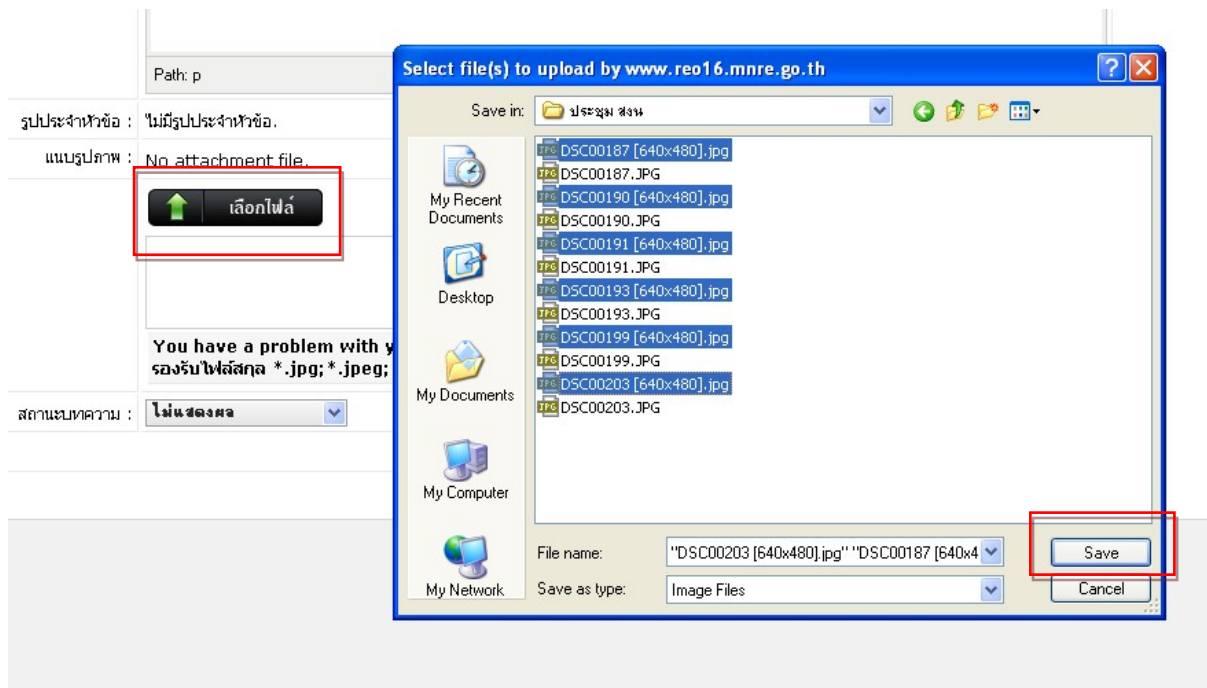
Path: p

รูปประจำหัวข้อ : ไม่มีรูปประจำหัวข้อ.

แนบรูปภาพ : No attachment file.

เลือกไฟล์

You have a problem with y
รองรับไฟล์สกุล *.jpg;*.jpeg;

สถานะบทความ : ไม่แสดงผล

Select file(s) to upload by www.reo16.mnre.go.th

Save in: ประชุม สงน

My Recent Documents

Desktop

My Documents

My Computer

My Network

DSC00187 [640x480].jpg
DSC00187.JPG
DSC00190 [640x480].jpg
DSC00190.JPG
DSC00191 [640x480].jpg
DSC00191.JPG
DSC00193 [640x480].jpg
DSC00193.JPG
DSC00199 [640x480].jpg
DSC00199.JPG
DSC00203 [640x480].jpg
DSC00203.JPG

File name: "DSC00203 [640x480].jpg" "DSC00187 [640x4

Save as type: Image Files

Save

Cancel